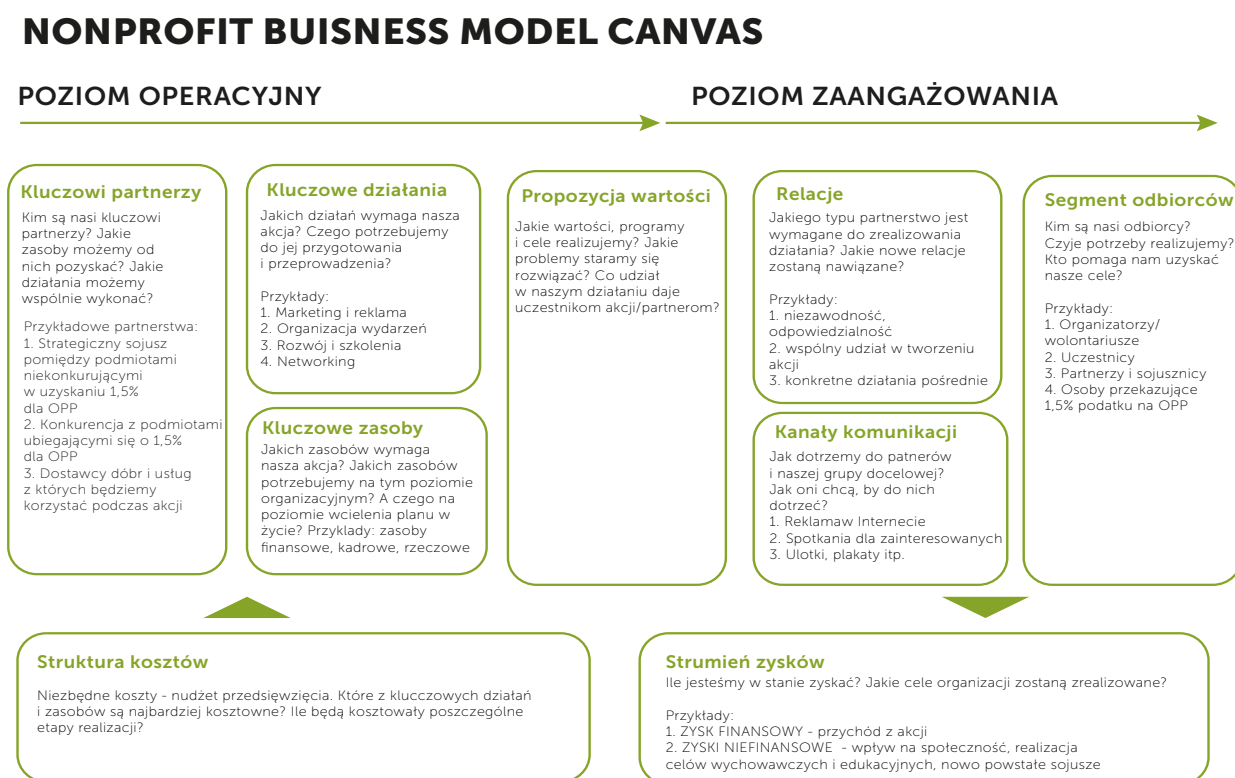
NONPROFIT BUISNESS MODEL CANVAS

POZIOM OPERACYJNY

POZIOM ZAANGAŻOWANIA

Kluczowi partnerzy

Kim są nasi kluczowi partnerzy? Jakie zasoby możemy od nich pozyskać? Jakie działania możemy wspólnie wykonać?

Przykładowe partnerstwa:
1. Strategiczny sojusz pomiędzy podmiotami niekonkurującymi w uzyskaniu 1,5% dla OPP
2. Konkurencja z podmiotami ubiegającymi się o 1,5% dla OPP
3. Dostawcy dóbr i usług z których będziemy korzystać podczas akcji

Kluczowe działania

Jakich działań wymaga nasza akcja? Czego potrzebujemy do jej przygotowania i przeprowadzenia?

Przykłady:
1. Marketing i reklama
2. Organizacja wydarzeń
3. Rozwój i szkolenia
4. Networking

Kluczowe zasoby

Jakich zasobów wymaga nasza akcja? Jakich zasobów potrzebujemy na tym poziomie organizacyjnym? A czego na poziomie wcielenia planu w życie? Przyklady: zasoby finansowe, kadrowe, rzeczowe

Propozycja wartości

Jakie wartości, programy i cele realizujemy? Jakie problemy staramy się rozwiązać? Co udział w naszym działaniu daje uczestnikom akcji/partnerom?

Relacje

Jakiego typu partnerstwo jest wymagane do zrealizowania działania? Jakie nowe relacje zostaną nawiązane?

Przykłady:
1. niezawodność, odpowiedzialność
2. wspólny udział w tworzeniu akcji
3. konkretne działania pośrednie

Kanały komunikacji

Jak dotrzemy do patnerów i naszej grupy docelowej? Jak oni chcą, by do nich dotrzeć?
1. Reklamaw Internecie
2. Spotkania dla zainteresowanych
3. Ulotki, plakaty itp.

Segment odbiorców

Kim są nasi odbiorcy? Czyje potrzeby realizujemy? Kto pomaga nam uzyskać nasze cele?

Przykłady:
1. Organizatorzy/ wolontariusze
2. Uczestnicy
3. Partnerzy i sojusznicy
4. Osoby przekazujące 1,5% podatku na OPP

Struktura kosztów

Niezbędne koszty - nudżet przedsięwzięcia. Które z klucczowych działań i zasobów są najbardziej kosztowne? Ile będą kosztowały poszczególne etapy realizacji?

Strumień zysków

Ile jesteśmy w stanie zyskać? Jakie cele organizacji zostaną zrealizowane?

Przykłady:
1. ZYSK FINANSOWY - przychód z akcji
2. ZYSKI NIEFINANSOWE - wpływ na społeczność, realizacja celów wychowawczych i edukacyjnych, nowo powstałe sojusze